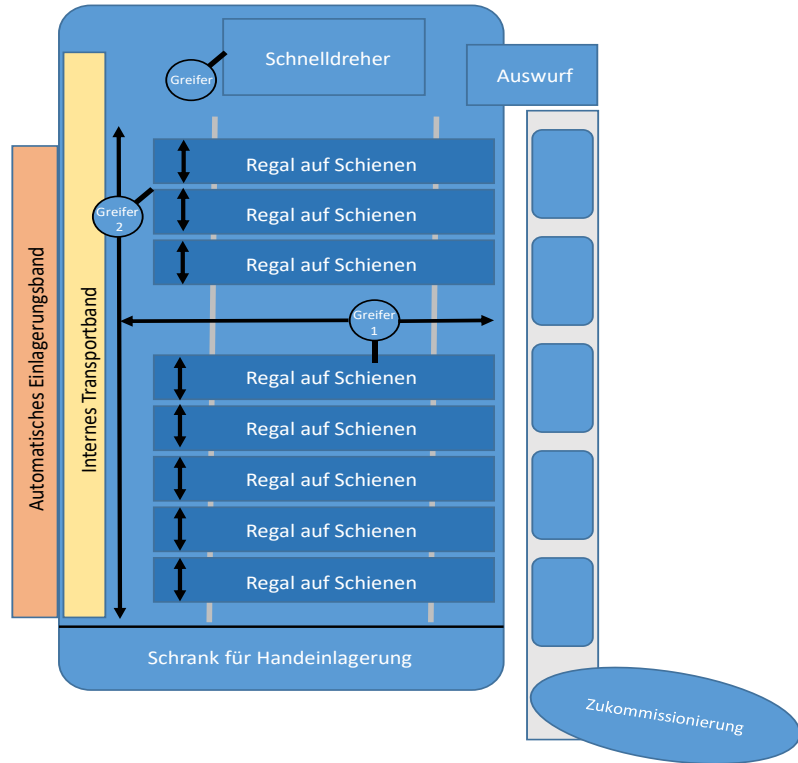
Schnelldreher

Greifer

Auswurf

Automatisches Einlagerungsband

Internes Transportband

Greifer 2

Regal auf Schienen

Regal auf Schienen

Regal auf Schienen

Greifer 1

Regal auf Schienen

Regal auf Schienen

Regal auf Schienen

Regal auf Schienen

Regal auf Schienen

Schrank für Handeinlagerung

Zukommissionierung